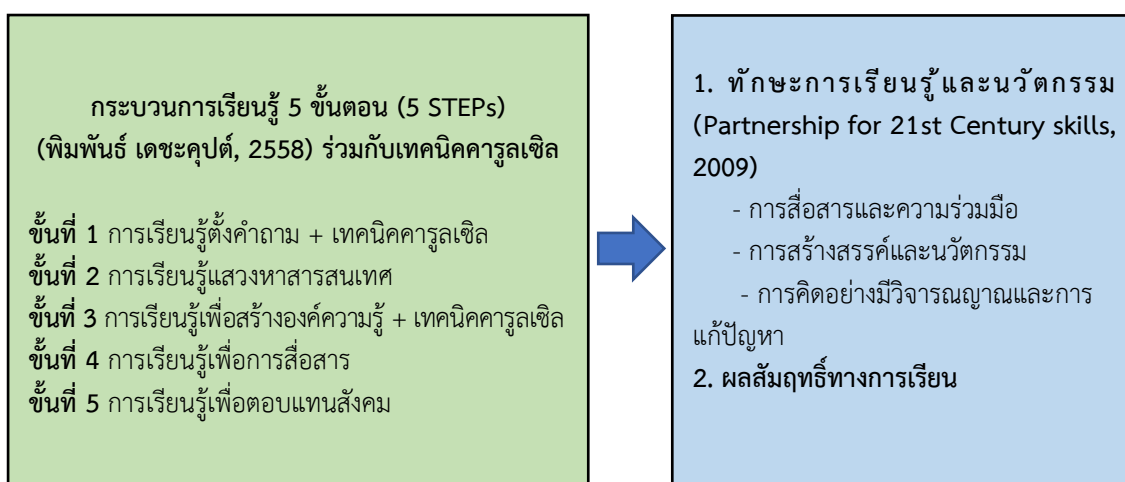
กระบวนการเรียนรู้ 5 ขั้นตอน (5 STEPs) (พิมพันธ์ เดชะคุปต์, 2558) ร่วมกับเทคนิคคารูลเซิล

ขั้นที่ 1 การเรียนรู้ตั้งคำถาม + เทคนิคคารูลเซิล
ขั้นที่ 2 การเรียนรู้แสวงหาสารสนเทศ
ขั้นที่ 3 การเรียนรู้เพื่อสร้างองค์ความรู้ + เทคนิคคารูลเซิล
ขั้นที่ 4 การเรียนรู้เพื่อการสื่อสาร
ขั้นที่ 5 การเรียนรู้เพื่อตอบแทนสังคม

1. ทักษะการเรียนรู้และนวัตกรรม (Partnership for 21st Century skills, 2009)
- การสื่อสารและความร่วมมือ
- การสร้างสรรค์และนวัตกรรม
- การคิดอย่างมีวิจารณญาณและการแก้ปัญหา
2. ผลสัมฤทธิ์ทางการเรียน